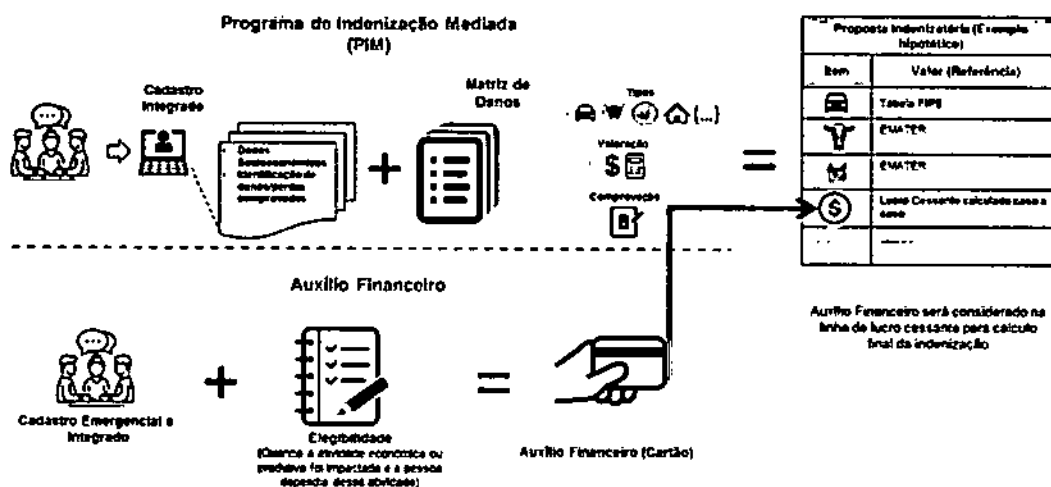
Programa de Indenização Mediada (PIM)

Cadastro Integrado

Danos Socioeconômicos
Identificação de danos/perdas comprovados

Matriz de Danos

Tipos
(...)

Valoração
$

Comprovação

Proposta Indenizatória (Exemplo hipotético)

| Item | Valor (Referência) |
|---|---|
| | Tabela FIPE |
| | EMATER |
| | EMATER |
| | Lucro Cessante calculado caso a caso |
| ... | ...... |

Auxílio Financeiro será considerado na linha de lucro cessante para cálculo final da indenização

Auxílio Financeiro

Cadastro Emergencial e Integrado

Elegibilidade
(Quando a atividade econômica ou produtiva foi impactada e a pessoa dependia dessa atividade)

Auxílio Financeiro (Cartão)